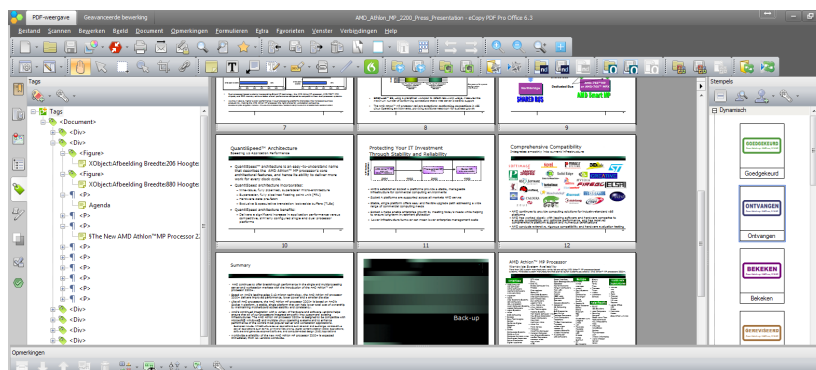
PDF-weergave Geavanceerde bewerking

AMD_Athlon_MP_2200_Press_Presentation - eCopy PDF Pro Office 6.3

Bestand Scannen Bewerken Beeld Document Opmerkingen Formulieren Extra Favorieten Venster Verbindingen Help

Tags

Tags
<Document>
<Div>
<Div>
<P>
<Figure>
XObject:Afbeelding Breedte:206 Hoogte
<Figure>
XObject:Afbeelding Breedte:880 Hoogte
<P>
Agenda
<P>
<P>
The New AMD Athlon™MP Processor 2
<P>
<P>
<P>
<P>
<P>
<P>
<P>
<P>
<P>
<Div>
<Div>
<Div>
<Div>
<Div>

7

8

9

QuantiSpeed™ Architecture

Protecting Your IT Investment Through Stability and Reliability

Comprehensive Compatibility

10

11

12

Summary

Back-up

AMD Athlon™ MP Processor

Stempels

Dynamisch

GOEDGEKEURD

Goedgekeurd

ONTVANGEN

Ontvangen

BEKEKEN

Bekeken

BEVESTIGD

Opmerkingen